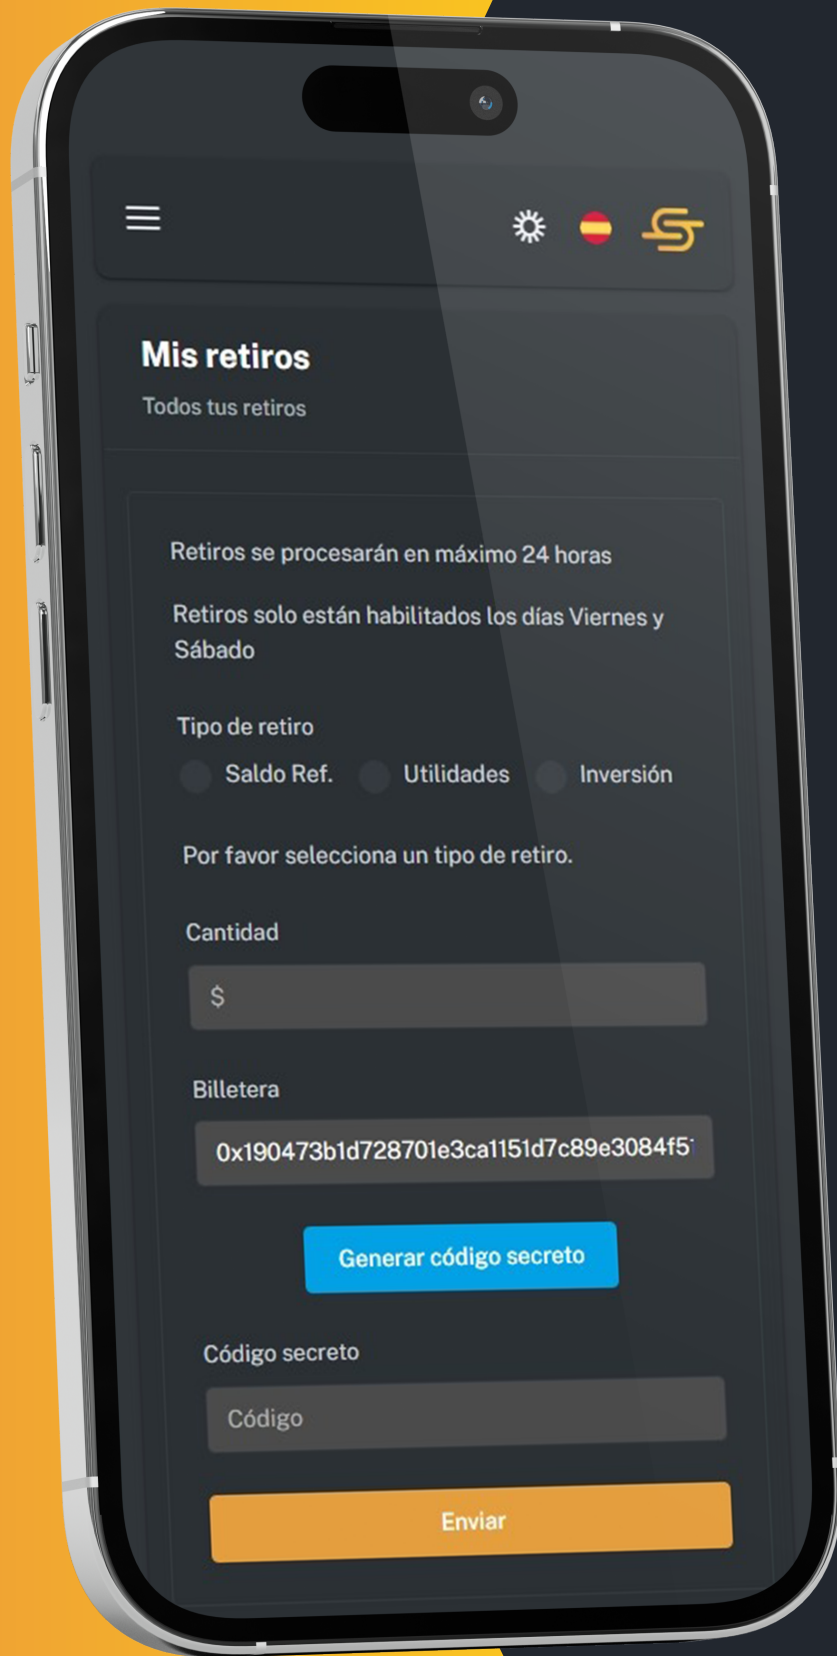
Mis retiros

Todos tus retiros

Retiros se procesarán en máximo 24 horas

Retiros solo están habilitados los días Viernes y Sábado

Tipo de retiro

Saldo Ref. Utilidades Inversión

Por favor selecciona un tipo de retiro.

Cantidad

$

Billetera

0x190473b1d728701e3ca1151d7c89e3084f5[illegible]

Generar código secreto

Código secreto

Código

Enviar